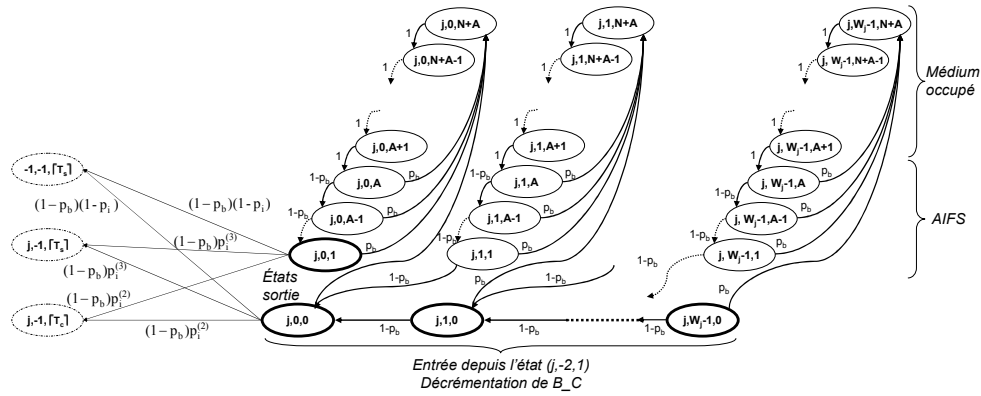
j,0,N+A

1

j,0,N+A-1

1

j,1,N+A

1

j,1,N+A-1

j,$W_j$-1,N+A

1

j, $W_j$-1,N+A-1

Médium occupé

1

j,0,A+1

1-$p_b$

j,0,A

$p_b$

1-$p_b$

j,0,A-1

$p_b$

1

j,1,A+1

1-$p_b$

j,1,A

$p_b$

j,1,A-1

$p_b$

1-$p_b$

j,1,1

1

j, $W_j$-1,A+1

1-$p_b$

j, $W_j$-1,A

$p_b$

1-$p_b$

j, $W_j$-1,A-1

$p_b$

1-$p_b$

j, $W_j$-1,1

$p_b$

AIFS

-1,-1,$\lceil T_s \rceil$

$(1-p_b)(1-p_i)$

$(1-p_b)(1-p_i)$

j,-1,$\lceil T_s \rceil$

$(1-p_b)p_i^{(3)}$

$(1-p_b)p_i^{(3)}$

$(1-p_b)p_i^{(2)}$

j,-1,$\lceil T_c \rceil$

$(1-p_b)p_i^{(2)}$

j,0,1

$p_b$

États sortie

1-$p_b$

$p_b$

1-$p_b$

1-$p_b$

$p_b$

j,0,0

j,1,0

1-$p_b$

1-$p_b$

1-$p_b$

j,$W_j$-1,0

Entrée depuis l'état (j,-2,1)
Décrémentation de B_C